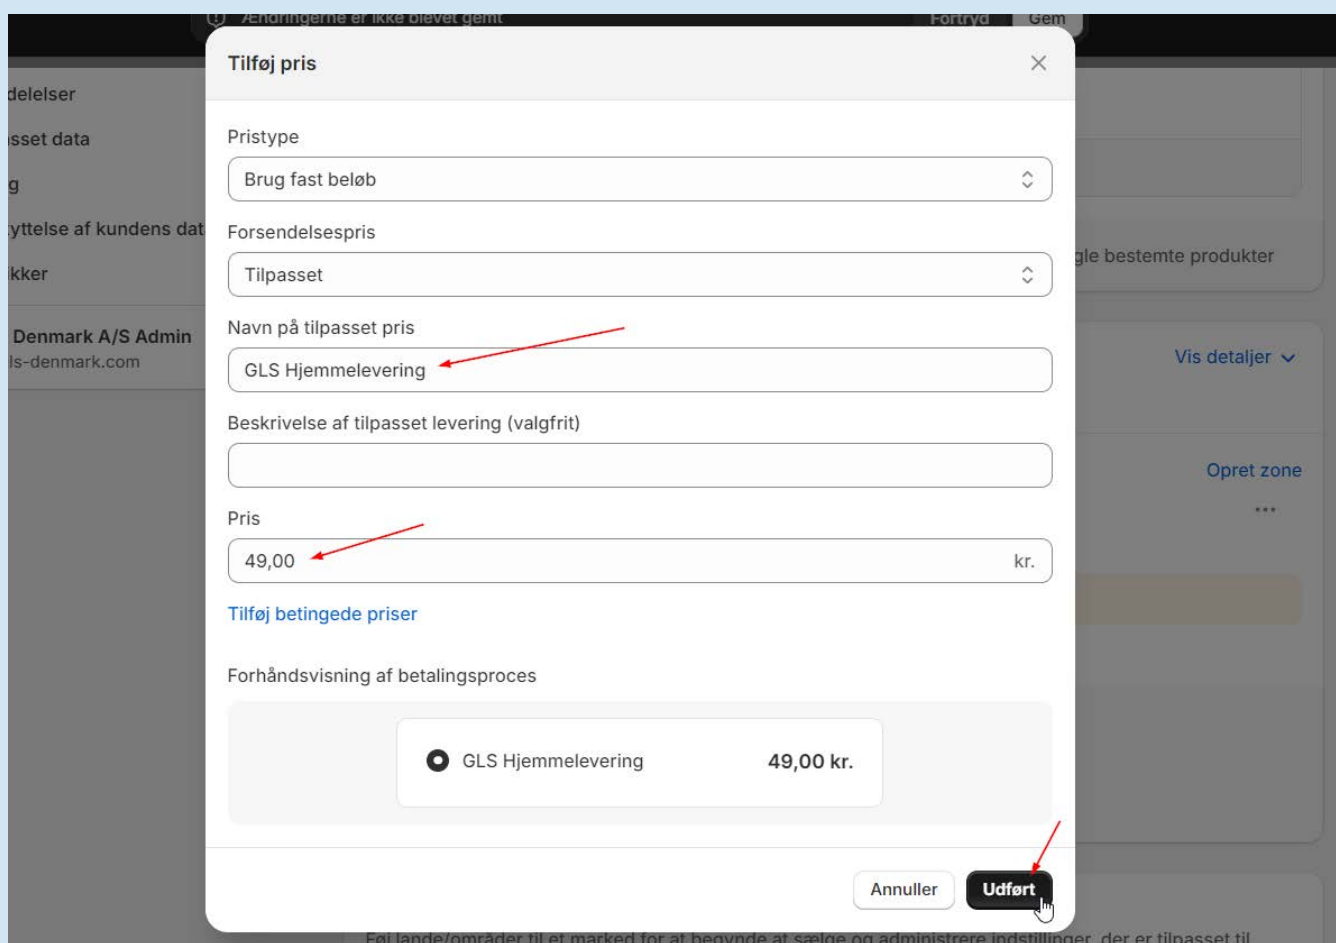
Ændringerne er ikke blevet gemt
Fortryd
Gem

delelser
sset data
g
yttelse af kundens dat
kker
Denmark A/S Admin
ls-denmark.com

gle bestemte produkter
Vis detaljer
Opret zone
...

Tilføj pris

Pristype
Brug fast beløb

Forsendelsespris
Tilpasset

Navn på tilpasset pris
GLS Hjemmelevering

Beskrivelse af tilpasset levering (valgfrit)

Pris
49,00 kr.

Tilføj betingede priser

Forhåndsvisning af betalingsproces

GLS Hjemmelevering 49,00 kr.

Annuller
Udført

Føj lande/områder til et marked for at begynde at sælge og administrere indstillinger, der er tilpasset til